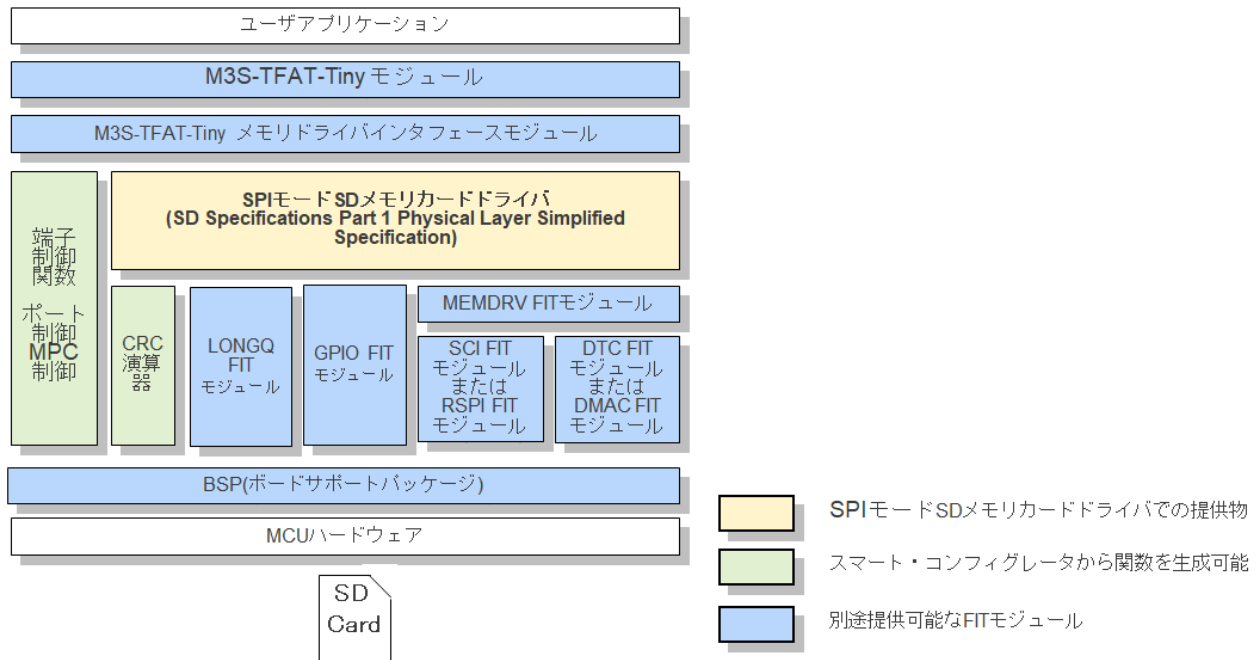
ユーザアプリケーション

M3S-TFAT-Tiny モジュール

M3S-TFAT-Tiny メモリドライバインタフェースモジュール

端子制御関数

ポート制御 MPC制御

SPIモードSDメモリカードドライバ
(SD Specifications Part 1 Physical Layer Simplified Specification)

CRC演算器

LONGQ FIT モジュール

GPIO FIT モジュール

MEMDRV FITモジュール

SCI FIT モジュール または RSPI FIT モジュール

DTC FIT モジュール または DMAC FIT モジュール

BSP(ボードサポートパッケージ)

MCUハードウェア

SD Card

SPIモードSDメモリカードドライバでの提供物

スマート・コンフィグレータから関数を生成可能

別途提供可能なFITモジュール